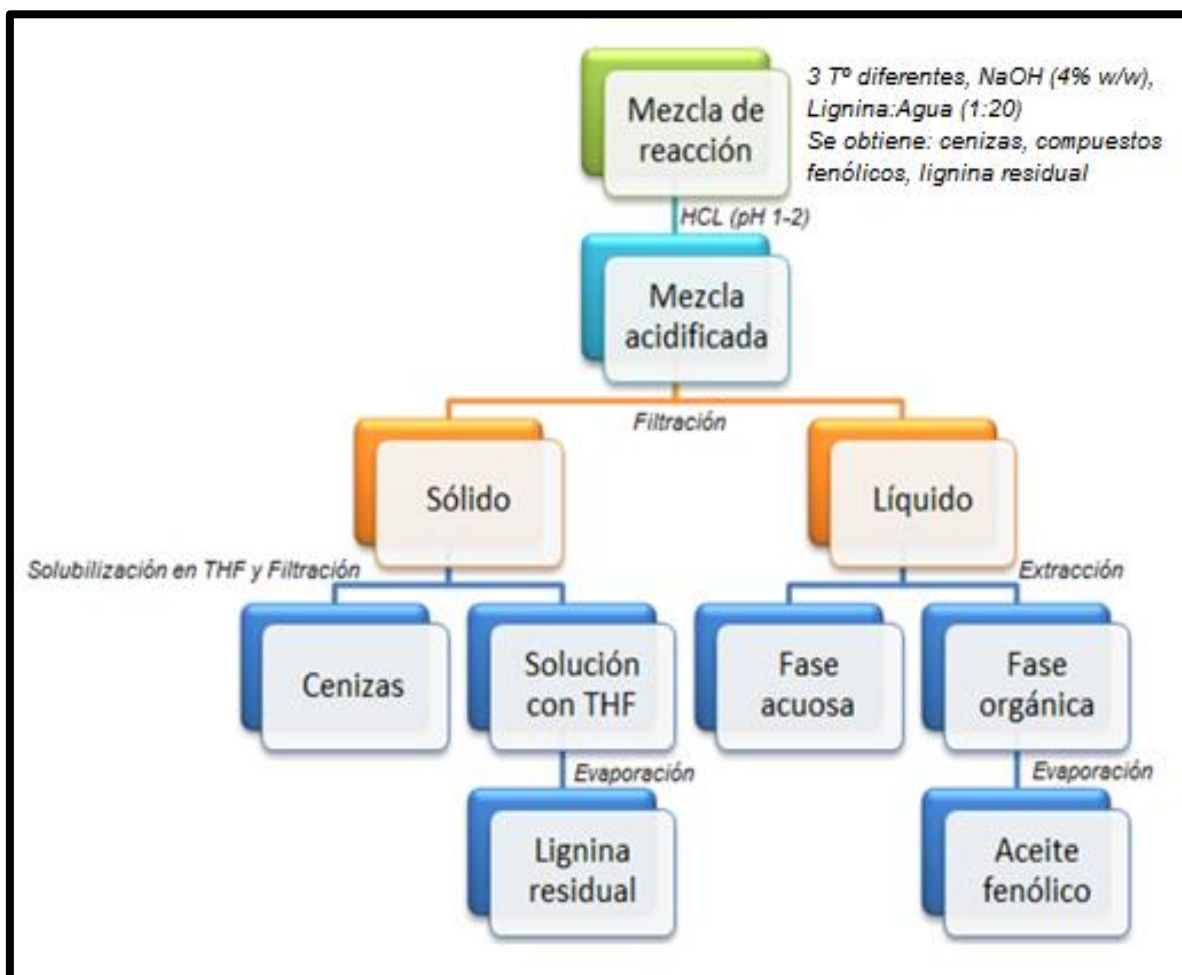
Mezcla de reacción

3 Tº diferentes, NaOH (4% w/w), Lignina:Agua (1:20)
Se obtiene: cenizas, compuestos fenólicos, lignina residual

HCL (pH 1-2)

Mezcla acidificada

Filtración

Sólido

Líquido

Solubilización en THF y Filtración

Extracción

Cenizas

Solución con THF

Fase acuosa

Fase orgánica

Evaporación

Evaporación

Lignina residual

Aceite fenólico